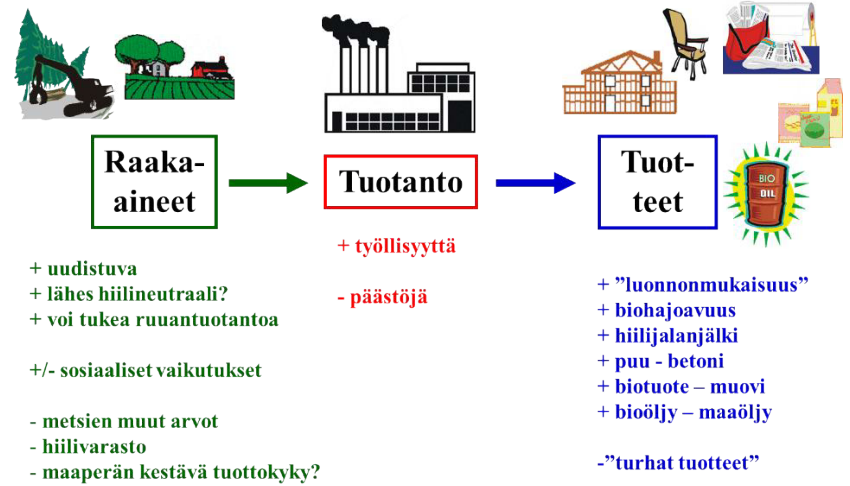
Raaka-aineet

Tuotanto

Tuotteet

BIO OIL

+ uudistuva
+ lähes hiilineutraali?
+ voi tukea ruuantuotantoa

+/- sosiaaliset vaikutukset

- metsien muut arvot
- hiilivarasto
- maaperän kestävä tuottokyky?

+ työllisyyttä

- päästöjä

+ ”luonnonmukaisuus”
+ biohajoavuus
+ hiilijalanjälki
+ puu - betoni
+ biotuote – muovi
+ bioöljy – maaöljy

-”turhat tuotteet”